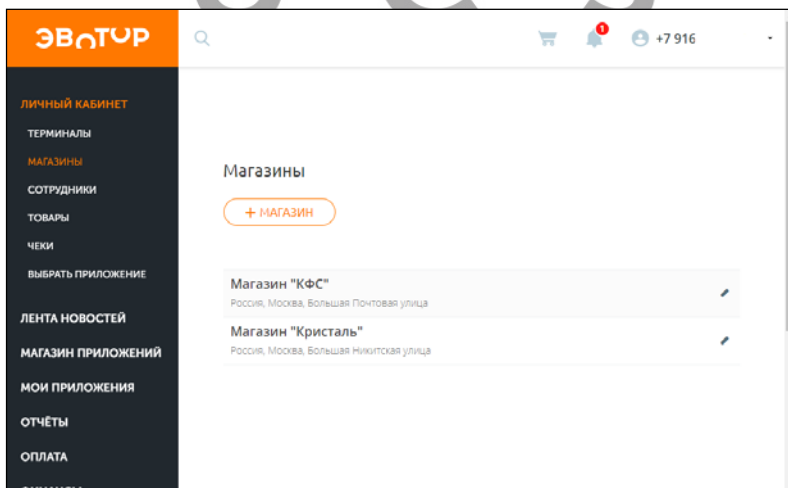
ЭВОТОР

1

+7 916

ЛИЧНЫЙ КАБИНЕТ
ТЕРМИНАЛЫ
МАГАЗИНЫ
СОТРУДНИКИ
ТОВАРЫ
ЧЕКИ
ВЫБРАТЬ ПРИЛОЖЕНИЕ
ЛЕНТА НОВОСТЕЙ
МАГАЗИН ПРИЛОЖЕНИЙ
МОИ ПРИЛОЖЕНИЯ
ОТЧЁТЫ
ОПЛАТА

Магазины

+ МАГАЗИН

Магазин "КФС"
Россия, Москва, Большая Почтовая улица

Магазин "Кристаль"
Россия, Москва, Большая Никитская улица